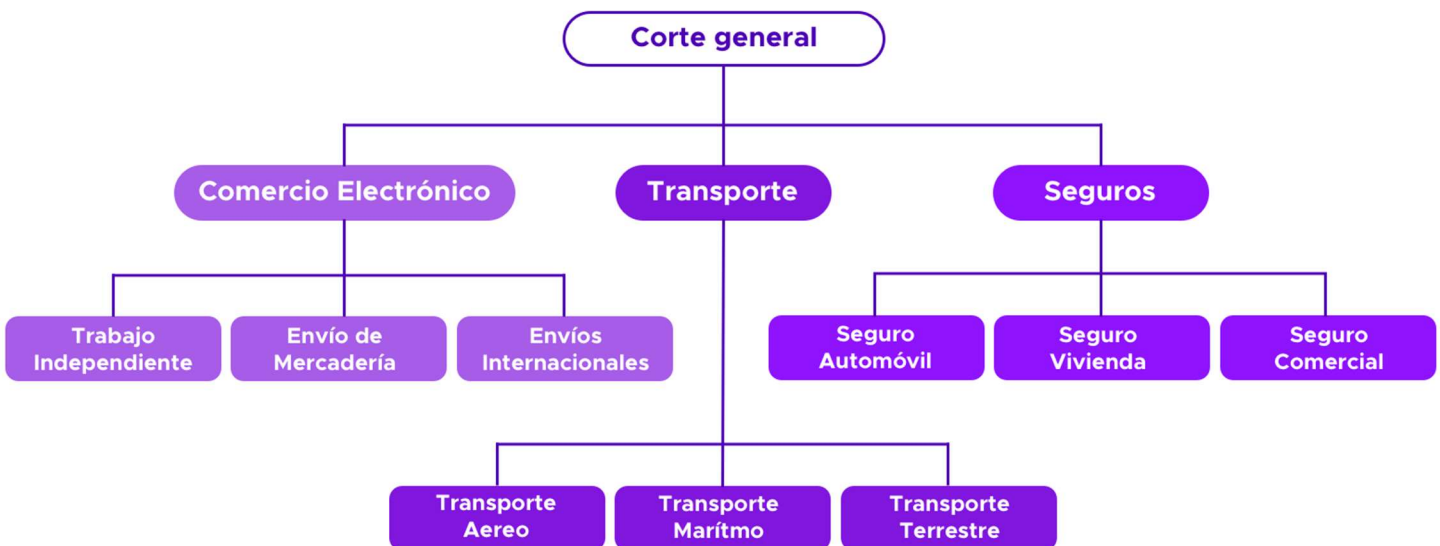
Corte general

Comercio Electrónico

Transporte

Seguros

Trabajo Independiente

Envío de Mercadería

Envíos Internacionales

Seguro Automóvil

Seguro Vivienda

Seguro Comercial

Transporte Aereo

Transporte Marítmo

Transporte Terrestre